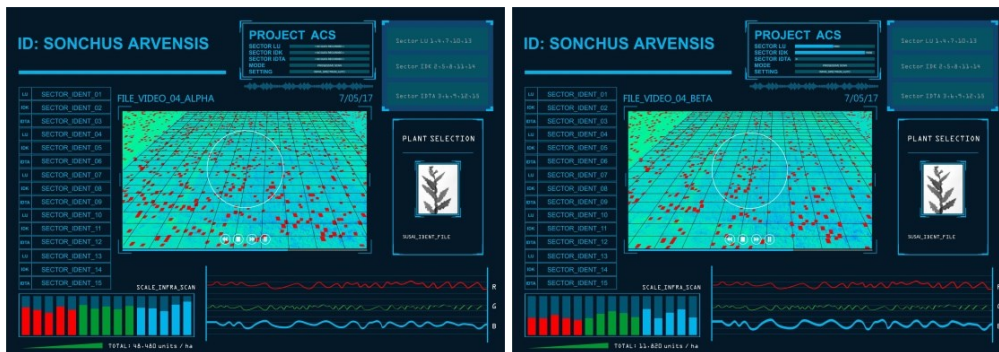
ID: SONCHUS ARVENSIS

PROJECT ACS
SECTOR LU
SECTOR IDK
SECTOR IDTA
MODE
SETTING

Sector LU 1-4-7-10-13
Sector IDK 2-5-8-11-14
Sector IDTA 3-6-9-12-15

| LU | SECTOR_IDENT_01 |
|---|---|
| IDK | SECTOR_IDENT_02 |
| IDTA | SECTOR_IDENT_03 |
| LU | SECTOR_IDENT_04 |
| IDK | SECTOR_IDENT_05 |
| IDTA | SECTOR_IDENT_06 |
| LU | SECTOR_IDENT_07 |
| IDK | SECTOR_IDENT_08 |
| IDTA | SECTOR_IDENT_09 |
| LU | SECTOR_IDENT_10 |
| IDK | SECTOR_IDENT_11 |
| IDTA | SECTOR_IDENT_12 |
| LU | SECTOR_IDENT_13 |
| IDK | SECTOR_IDENT_14 |
| IDTA | SECTOR_IDENT_15 |

FILE_VIDEO_04_ALPHA
7/05/17

PLANT SELECTION
SUNA_IDENT_FILE

SCALE_INFRA_SCAN
TOTAL: 48.480 units / ha
R
G
B

ID: SONCHUS ARVENSIS

PROJECT ACS
SECTOR LU
SECTOR IDK
SECTOR IDTA
MODE
SETTING

Sector LU 1-4-7-10-13
Sector IDK 2-5-8-11-14
Sector IDTA 3-6-9-12-15

| LU | SECTOR_IDENT_01 |
|---|---|
| IDK | SECTOR_IDENT_02 |
| IDTA | SECTOR_IDENT_03 |
| LU | SECTOR_IDENT_04 |
| IDK | SECTOR_IDENT_05 |
| IDTA | SECTOR_IDENT_06 |
| LU | SECTOR_IDENT_07 |
| IDK | SECTOR_IDENT_08 |
| IDTA | SECTOR_IDENT_09 |
| LU | SECTOR_IDENT_10 |
| IDK | SECTOR_IDENT_11 |
| IDTA | SECTOR_IDENT_12 |
| LU | SECTOR_IDENT_13 |
| IDK | SECTOR_IDENT_14 |
| IDTA | SECTOR_IDENT_15 |

FILE_VIDEO_04_BETA
7/05/17

PLANT SELECTION
SUNA_IDENT_FILE

SCALE_INFRA_SCAN
TOTAL: 11.820 units / ha
R
G
B